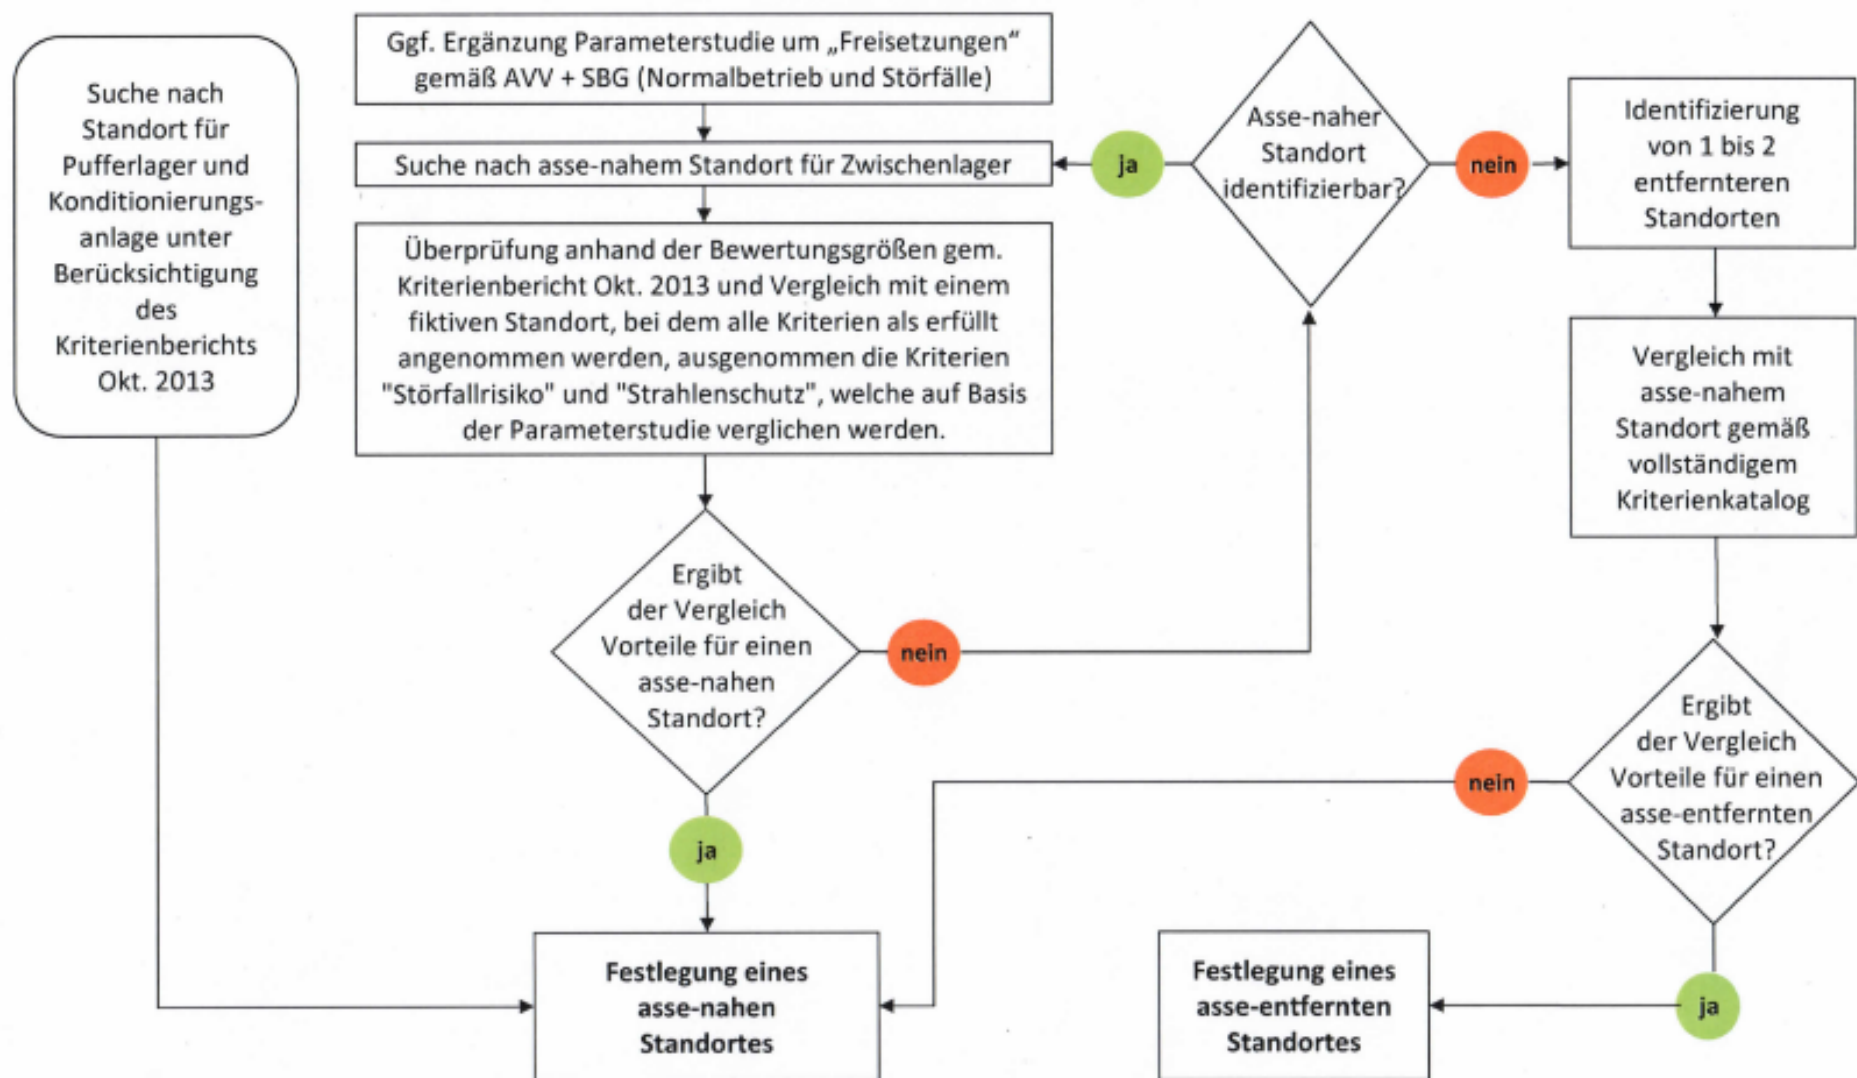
Suche nach Standort für Pufferlager und Konditionierungsanlage unter Berücksichtigung des Kriterienberichts Okt. 2013

Ggf. Ergänzung Parameterstudie um „Freisetzungen" gemäß AVV + SBG (Normalbetrieb und Störfälle)

Suche nach asse-nahem Standort für Zwischenlager

ja

Asse-naher Standort identifizierbar?

nein

Identifizierung von 1 bis 2 entfernteren Standorten

Überprüfung anhand der Bewertungsgrößen gem. Kriterienbericht Okt. 2013 und Vergleich mit einem fiktiven Standort, bei dem alle Kriterien als erfüllt angenommen werden, ausgenommen die Kriterien "Störfallrisiko" und "Strahlenschutz", welche auf Basis der Parameterstudie verglichen werden.

Vergleich mit asse-nahem Standort gemäß vollständigem Kriterienkatalog

Ergibt der Vergleich Vorteile für einen asse-nahen Standort?

nein

ja

Ergibt der Vergleich Vorteile für einen asse-entfernten Standort?

nein

ja

**Festlegung eines asse-nahen Standortes**

**Festlegung eines asse-entfernten Standortes**